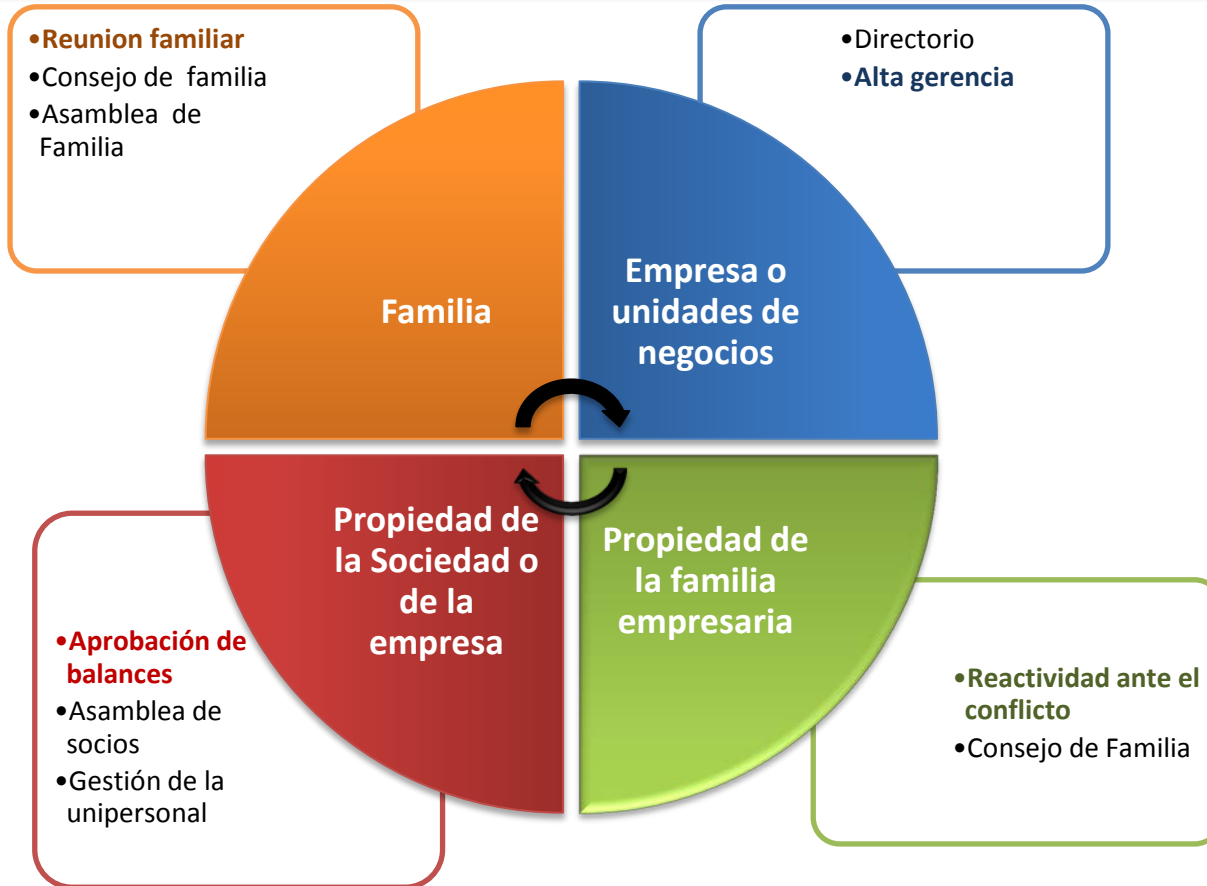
•Reunion familiar
•Consejo de familia
•Asamblea de Familia

•Directorio
•Alta gerencia

Familia

Empresa o unidades de negocios

Propiedad de la Sociedad o de la empresa

Propiedad de la familia empresaria

•Aprobación de balances
•Asamblea de socios
•Gestión de la unipersonal

•Reactividad ante el conflicto
•Consejo de Familia